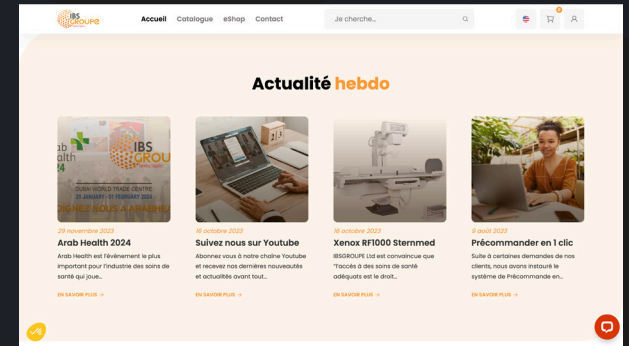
IBS GROUPE

Accueil Catalogue eShop Contact

Je cherche...

0

Actualité hebdo

arab Health 2024
IBS GROUPE
DUBAI WORLD TRADE CENTRE
29 JANUARY - 01 FEBRUARY 2024
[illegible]

29 novembre 2023
Arab Health 2024
Arab Health est l'évènement le plus important pour l'industrie des soins de santé qui joue...
EN SAVOIR PLUS →

16 octobre 2023
Suivez nous sur Youtube
Abonnez vous à notre chaîne Youtube et recevez nos dernières nouveautés et actualités avant tout...
EN SAVOIR PLUS →

16 octobre 2023
Xenox RF1000 Sternmed
IBSGROUPE Ltd est convaincue que "l'accès à des soins de santé adéquats est le droit...
EN SAVOIR PLUS →

9 août 2023
Précommander en 1 clic
Suite à certaines demandes de nos clients, nous avons instauré le système de Précommande en...
EN SAVOIR PLUS →